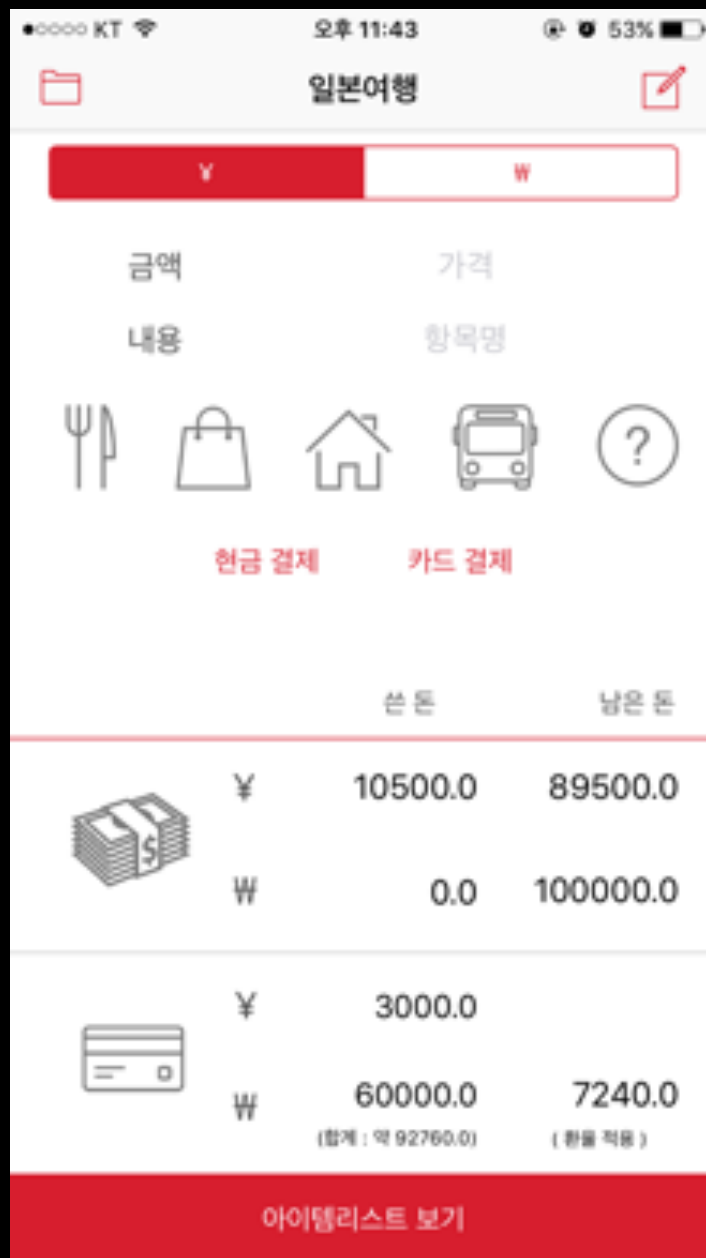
●○○○○ KT 오후 11:43 53%

일본여행

¥ ₩

금액 가격

내용 항목명

?

현금 결제 카드 결제

쓴 돈 남은 돈

¥ 10500.0 89500.0

₩ 0.0 100000.0

¥ 3000.0

₩ 60000.0 7240.0

(합계 : 약 92760.0) (환율 적용)

아이템리스트 보기